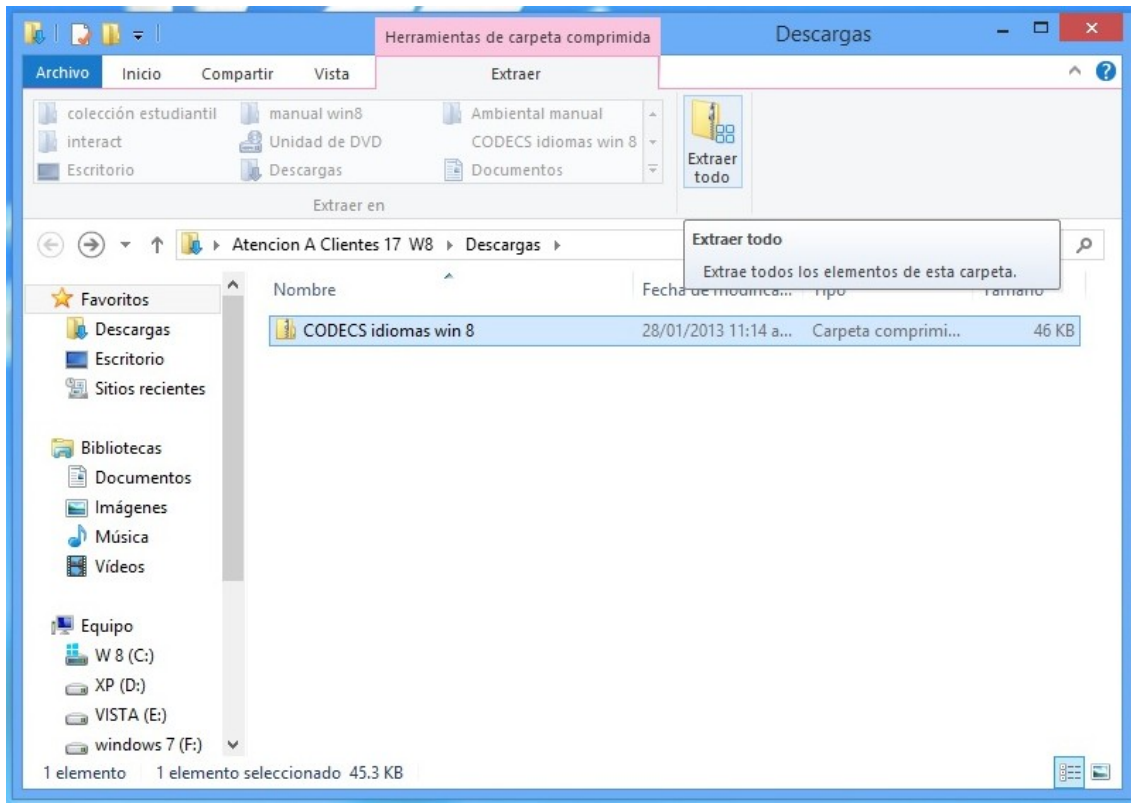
Herramientas de carpeta comprimida
Descargas

Archivo Inicio Compartir Vista Extraer

colección estudiantil
interact
Escritorio
manual win8
Unidad de DVD
Descargas
Ambiental manual
CODECS idiomas win 8
Documentos
Extraer en

Extraer todo

Atencion A Clientes 17 W8 ▸ Descargas ▸

Extraer todo
Extrae todos los elementos de esta carpeta.

Favoritos
Descargas
Escritorio
Sitios recientes

Bibliotecas
Documentos
Imágenes
Música
Vídeos

Equipo
W 8 (C:)
XP (D:)
VISTA (E:)
windows 7 (F:)

| Nombre | Fecha de modifica... | Tipo | Tamaño |
|---|---|---|---|
| CODECS idiomas win 8 | 28/01/2013 11:14 a... | Carpeta comprimi... | 46 KB |

1 elemento 1 elemento seleccionado 45.3 KB